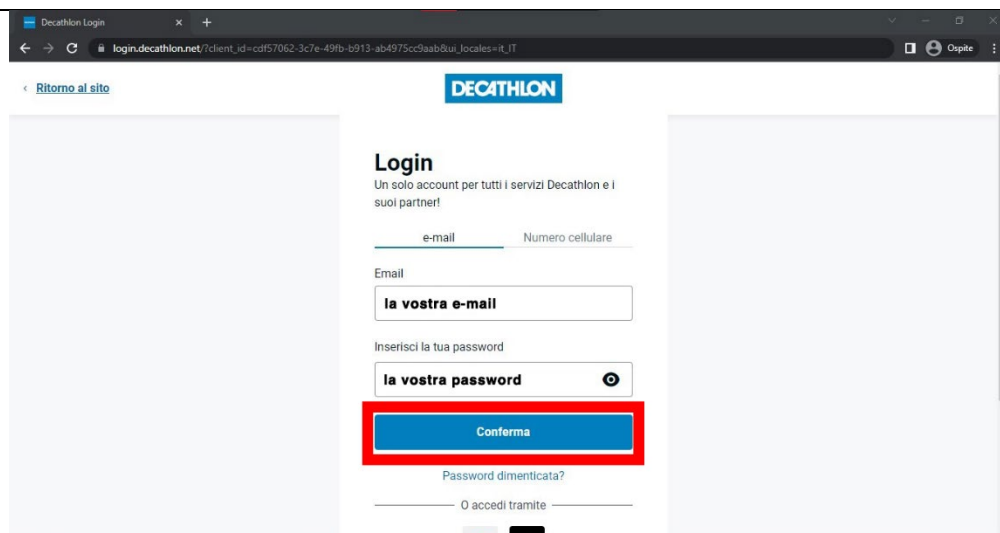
Decathlon Login
login.decathlon.net/?client_id=cdf57062-3c7e-49fb-b913-ab4975cc9aab&ui_locales=it_IT
Ospite

‹ Ritorno al sito

DECATHLON

Login
Un solo account per tutti i servizi Decathlon e i suoi partner!

e-mail Numero cellulare

Email
la vostra e-mail

Inserisci la tua password
la vostra password

Conferma

Password dimenticata?

O accedi tramite